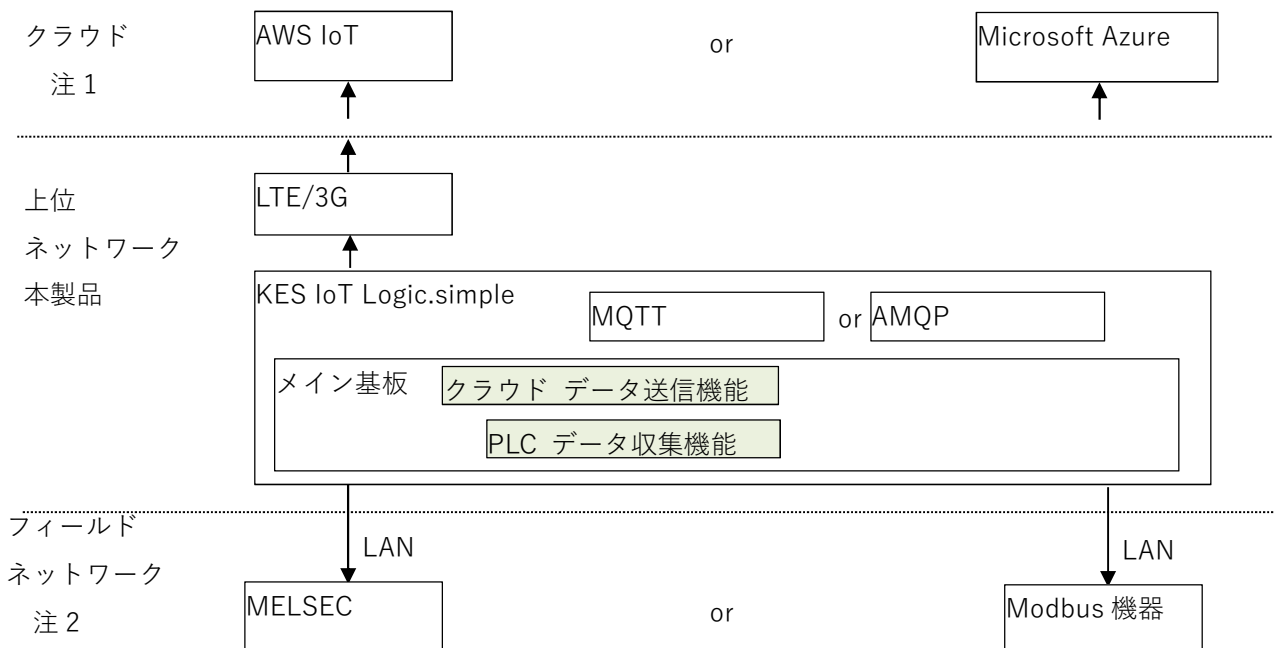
クラウド
注 1

AWS IoT

or

Microsoft Azure

上位
ネットワーク

LTE/3G

本製品

KES IoT Logic.simple

MQTT

or

AMQP

メイン基板

クラウド データ送信機能

PLC データ収集機能

フィールド
ネットワーク
注 2

LAN

LAN

MELSEC

or

Modbus 機器